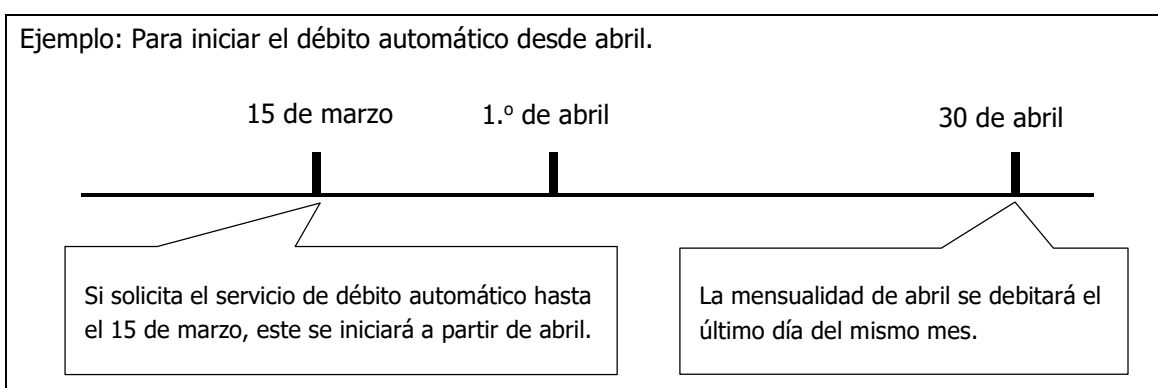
Ejemplo: Para iniciar el débito automático desde abril.

15 de marzo

1.º de abril

30 de abril

Si solicita el servicio de débito automático hasta el 15 de marzo, este se iniciará a partir de abril.

La mensualidad de abril se debitará el último día del mismo mes.